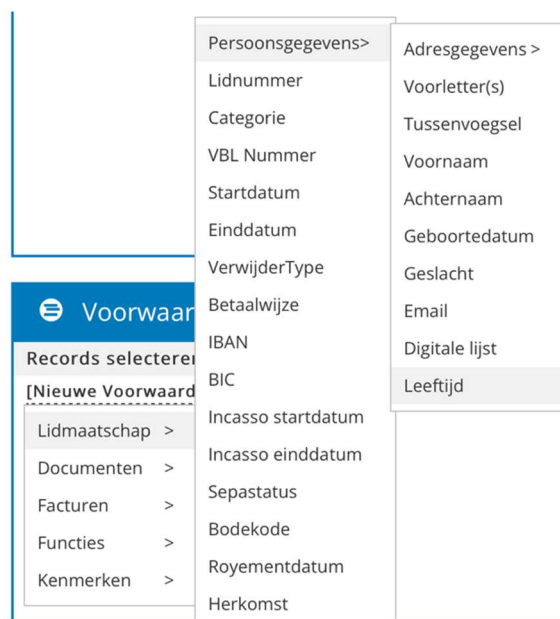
Voorwaar

Records selecterer

[Nieuwe Voorwaard

Lidmaatschap >
Documenten >
Facturen >
Functies >
Kenmerken >

Persoonsgegevens>
Lidnummer
Categorie
VBL Nummer
Startdatum
Einddatum
VerwijderType
Betaalwijze
IBAN
BIC
Incasso startdatum
Incasso einddatum
Sepastatus
Bodekode
Royementdatum
Herkomst

Adresgegevens >
Voorletter(s)
Tussenvoegsel
Voornaam
Achternaam
Geboortedatum
Geslacht
Email
Digitale lijst
Leeftijd